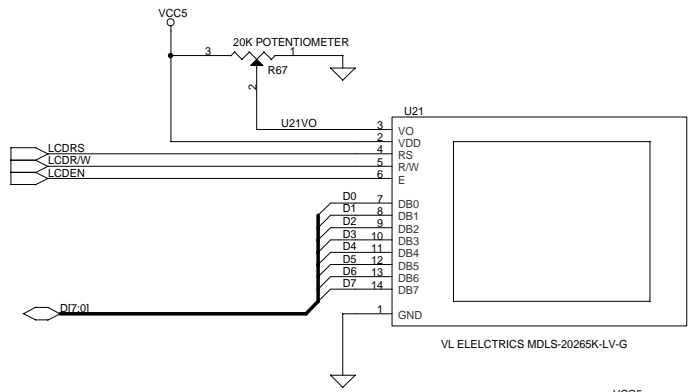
VCC5

3 20K POTENTIOMETER 1

R67

2

U21

U21VO

3 VO
2 VDD
4 RS
5 R/W
6 E

LCDRS
LCDR/W
LCDEN

D0 7 DB0
D1 8 DB1
D2 9 DB2
D3 10 DB3
D4 11 DB4
D5 12 DB5
D6 13 DB6
D7 14 DB7

D[7:0]

1 GND

VL ELELCTRICS MDLS-20265K-LV-G

VCC5